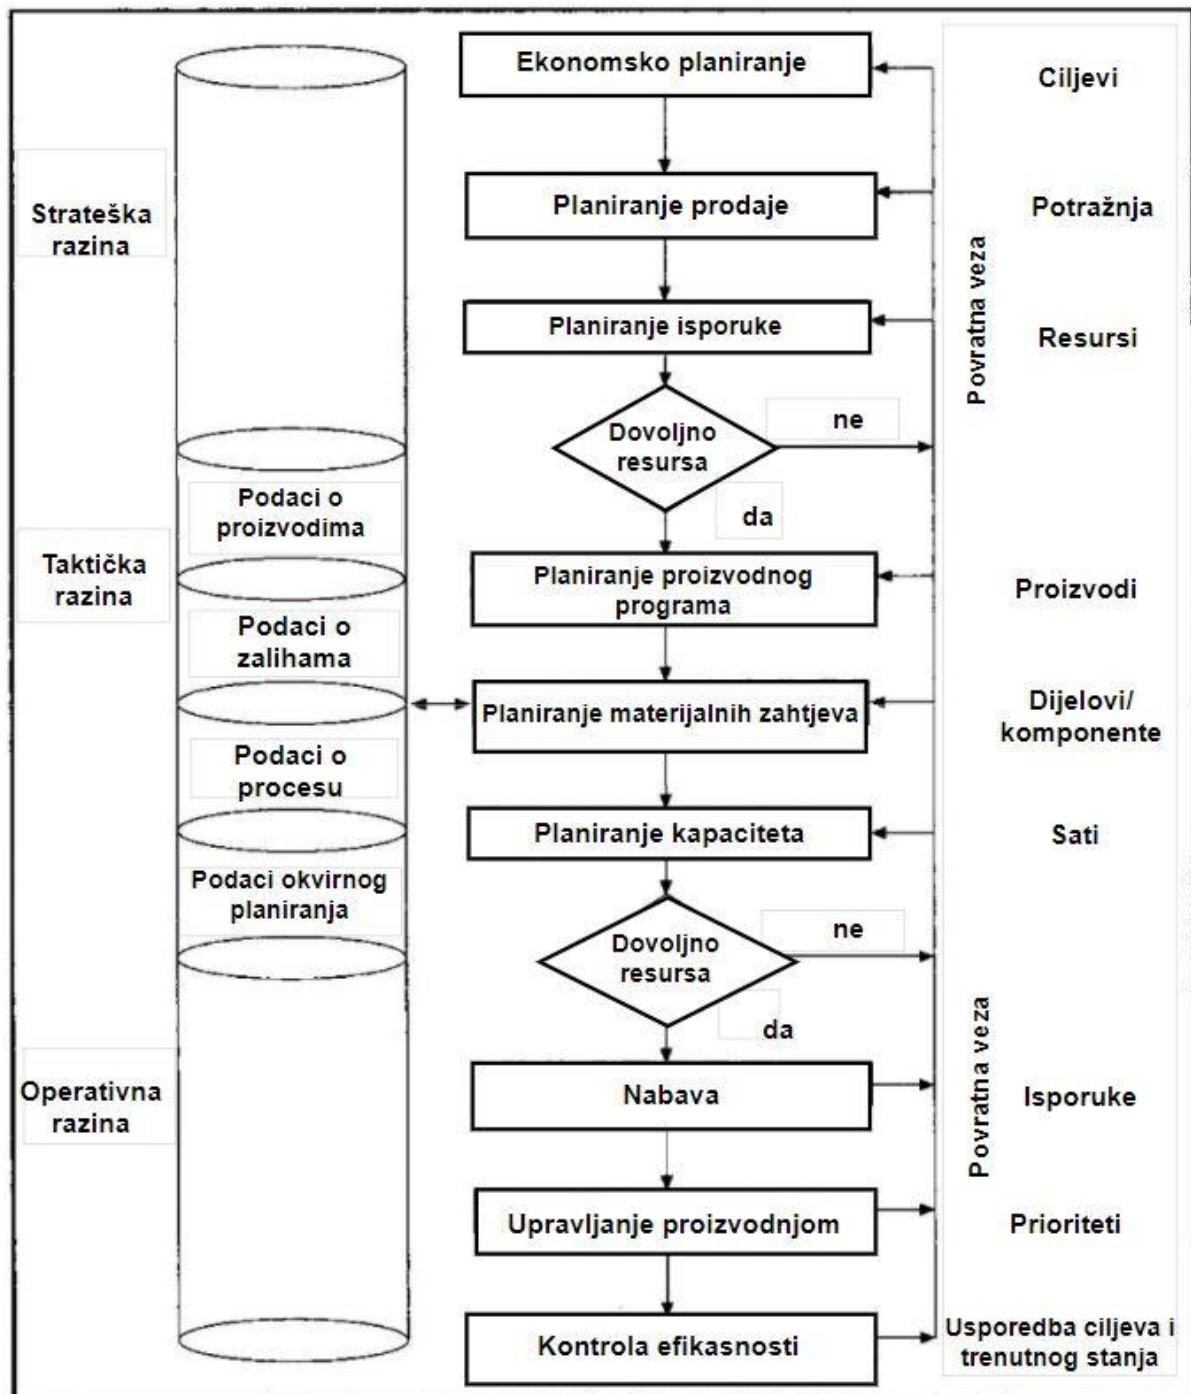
Strateška razina

Taktička razina

Operativna razina

Podaci o proizvodima

Podaci o zalihama

Podaci o procesu

Podaci okvirnog planiranja

Ekonomsko planiranje

Planiranje prodaje

Planiranje isporuke

Dovoljno resursa

ne

da

Planiranje proizvodnog programa

Planiranje materijalnih zahtjeva

Planiranje kapaciteta

Dovoljno resursa

ne

da

Nabava

Upravljanje proizvodnjom

Kontrola efikasnosti

Povratna veza

Povratna veza

Ciljevi

Potražnja

Resursi

Proizvodi

Dijelovi/ komponente

Sati

Isporuke

Prioriteti

Usporedba ciljeva i trenutnog stanja